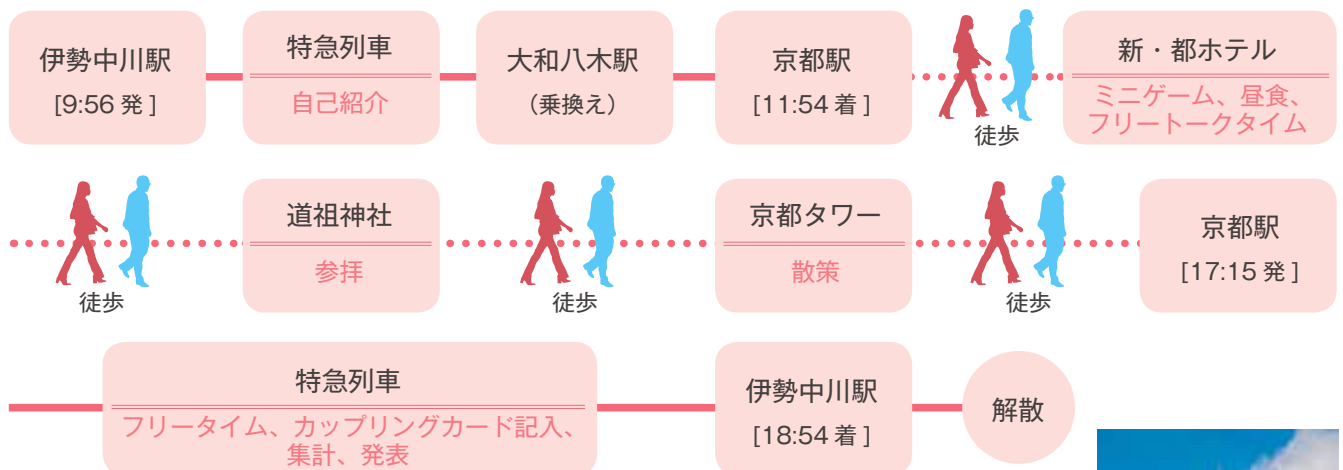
伊勢中川駅
[9:56 発 ]

特急列車
自己紹介

大和八木駅
（乗換え）

京都駅
[11:54 着 ]

徒歩

新・都ホテル
ミニゲーム、昼食、フリートークタイム

徒歩

道祖神社
参拝

徒歩

京都タワー
散策

徒歩

京都駅
[17:15 発 ]

特急列車
フリータイム、カップリングカード記入、集計、発表

伊勢中川駅
[18:54 着 ]

解散